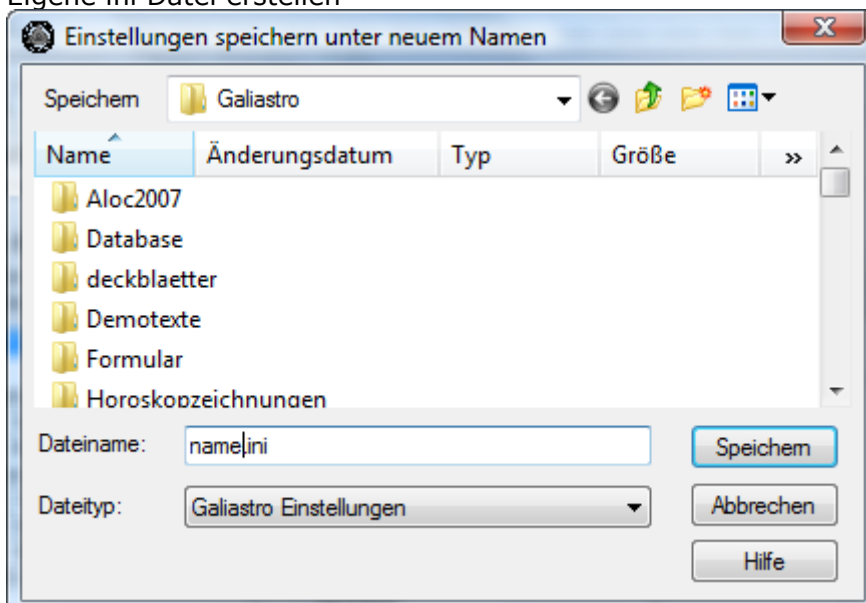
Eigene ini Datei erstellen

Einstellungen speichern unter neuem Namen

Speichern Galiastro

| Name | Änderungsdatum | Typ | Größe | » |
|---|---|---|---|---|
| Aloc2007 | | | | |
| Database | | | | |
| deckblaetter | | | | |
| Demotexte | | | | |
| Formular | | | | |
| Horoskopzeichnungen | | | | |

Dateiname: name.ini

Dateityp: Galiastro Einstellungen

Speichern

Abbrechen

Hilfe